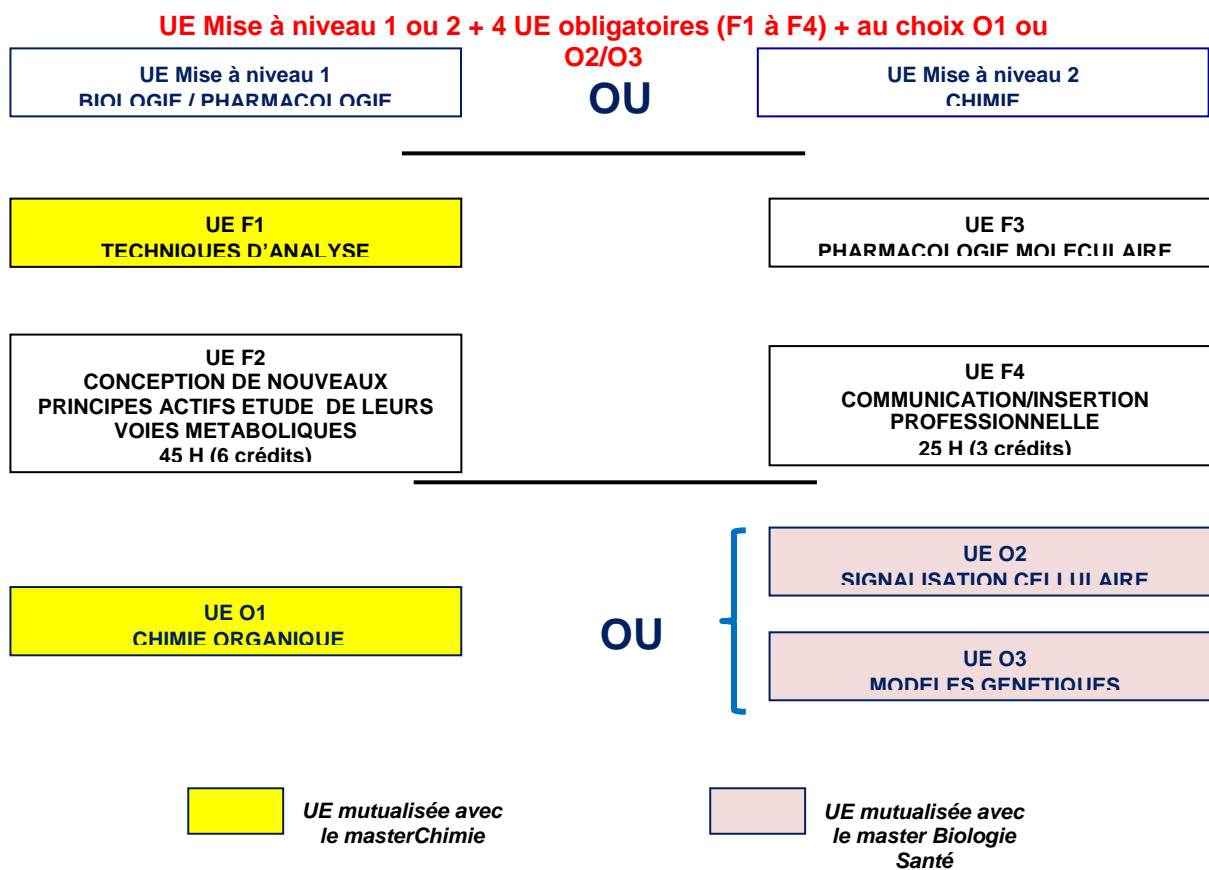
UE Mise à niveau 1 ou 2 + 4 UE obligatoires (F1 à F4) + au choix O1 ou O2/O3

UE Mise à niveau 1
BIOLOGIE / PHARMACOLOGIE

OU

UE Mise à niveau 2
CHIMIE

UE F1
TECHNIQUES D'ANALYSE

UE F3
PHARMACOLOGIE MOLECULAIRE

UE F2
CONCEPTION DE NOUVEAUX PRINCIPES ACTIFS ETUDE DE LEURS VOIES METABOLIQUES
45 H (6 crédits)

UE F4
COMMUNICATION/INSERTION PROFESSIONNELLE
25 H (3 crédits)

UE O2
SIGNALISATION CELLULAIRE

UE O1
CHIMIE ORGANIQUE

OU

UE O3
MODELES GENETIQUES

UE mutualisée avec le masterChimie

UE mutualisée avec le master Biologie Santé